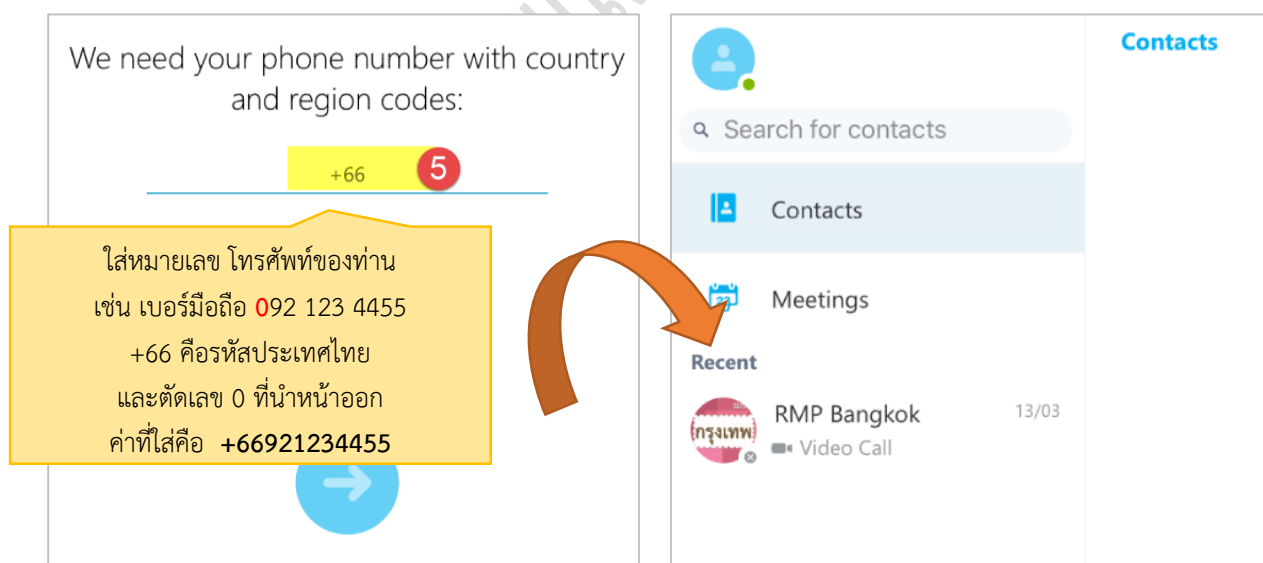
We need your phone number with country and region codes:

+66

5

ใส่หมายเลข โทรศัพท์ของท่าน
เช่น เบอร์มือถือ 092 123 4455
+66 คือรหัสประเทศไทย
และตัดเลข 0 ที่นำหน้าออก
ค่าที่ใส่คือ **+66921234455**

Search for contacts

Contacts

Meetings

Recent

RMP Bangkok 13/03
Video Call

กรุงเทพ

Contacts